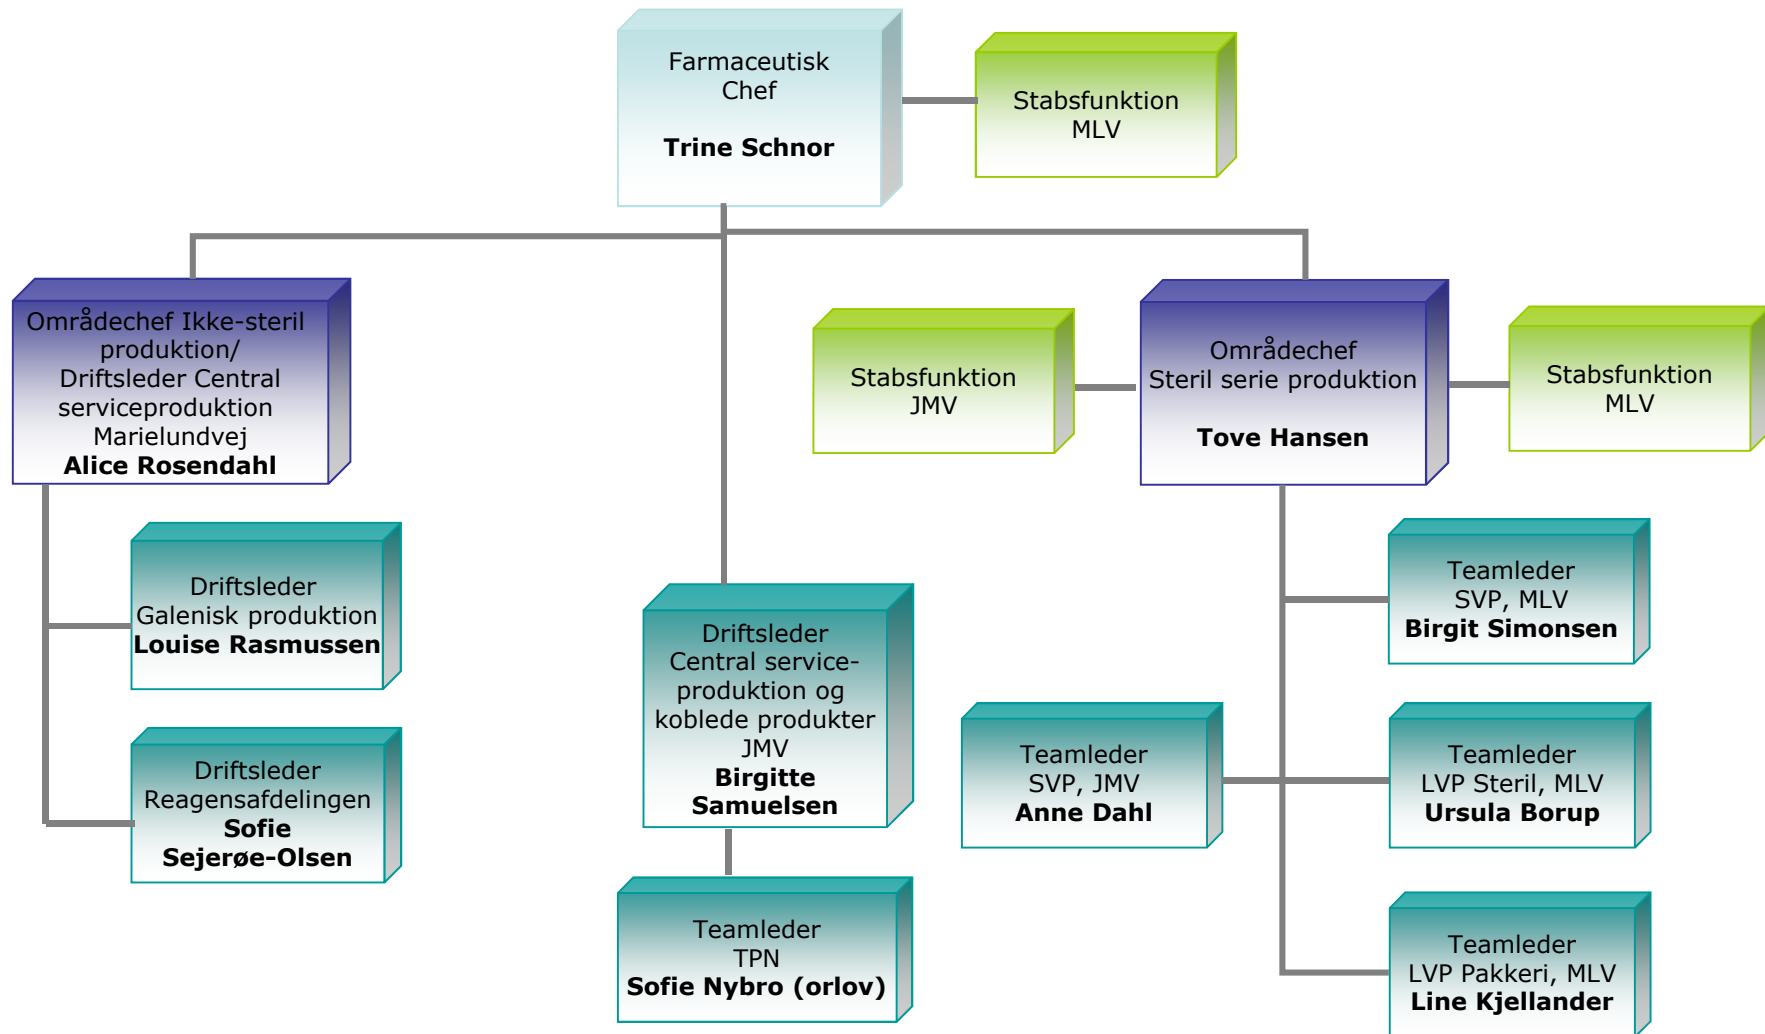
Farmaceutisk Chef

**Trine Schnor**

Stabsfunktion MLV

Områdechef Ikke-steril produktion/ Driftsleder Central serviceproduktion Marielundvej **Alice Rosendahl**

Stabsfunktion JMV

Områdechef Steril serie produktion

**Tove Hansen**

Stabsfunktion MLV

Driftsleder Galenisk produktion **Louise Rasmussen**

Driftsleder Reagensafdelingen **Sofie Sejerøe-Olsen**

Driftsleder Central serviceproduktion og koblede produkter JMV **Birgitte Samuelsen**

Teamleder TPN **Sofie Nybro (orlov)**

Teamleder SVP, MLV **Birgit Simonsen**

Teamleder SVP, JMV **Anne Dahl**

Teamleder LVP Steril, MLV **Ursula Borup**

Teamleder LVP Pakkeri, MLV **Line Kjellander**